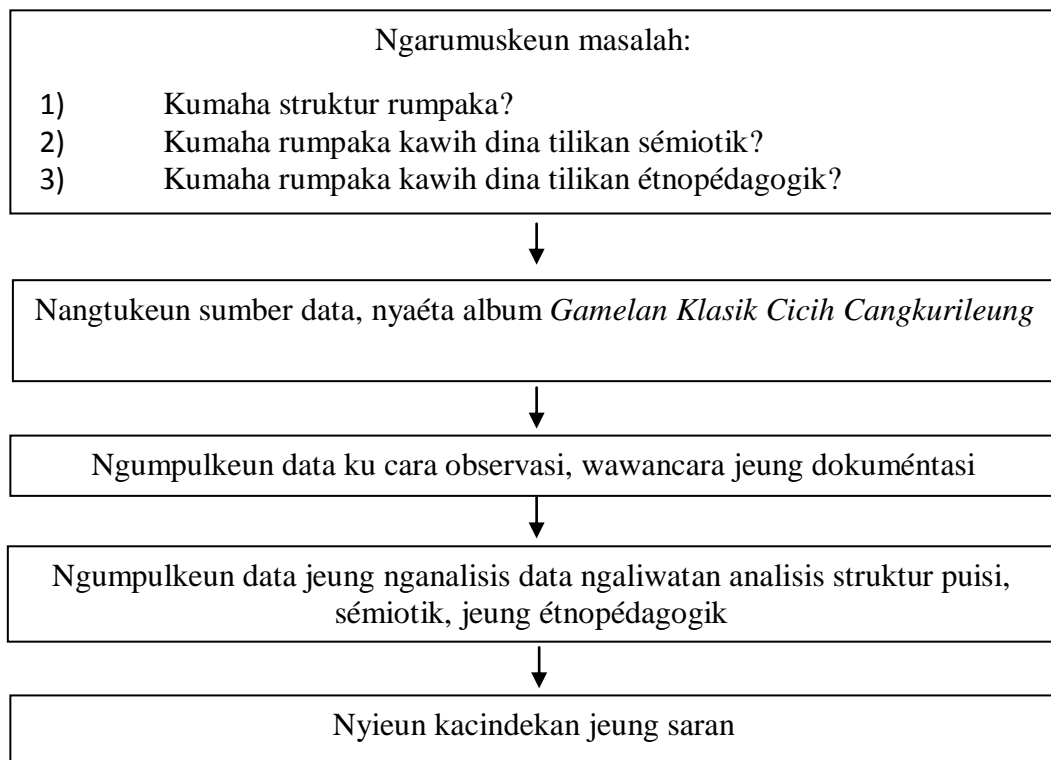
Ngarumuskeun masalah:

1) Kumaha struktur rumpaka?
2) Kumaha rumpaka kawih dina tilikan sémiotik?
3) Kumaha rumpaka kawih dina tilikan étnopédagogik?

Nangtukeun sumber data, nyaéta album *Gamelan Klasik Cicih Cangkurileung*

Ngumpulkeun data ku cara observasi, wawancara jeung dokuméntasi

Ngumpulkeun data jeung nganalisis data ngaliwatan analisis struktur puisi, sémiotik, jeung étnopédagogik

Nyieun kacindekan jeung saran